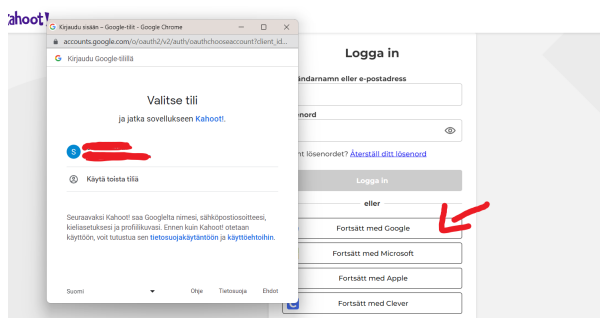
Kahoot!

Kirjaudu sisään – Google-tilit – Google Chrome
accounts.google.com/o/oauth2/v2/auth/oauthchooseaccount?client_id...

Kirjaudu Google-tilillä

Valitse tili
ja jatka sovellukseen Kahoot!.

S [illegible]

Käytä toista tiliä

Seuraavaksi Kahoot! saa Googlelta nimesi, sähköpostiosoitteesi, kieliasetuksesi ja profiilikuvasi. Ennen kuin Kahoot! otetaan käyttöön, voit tutustua sen tietosuojakäytäntöön ja käyttöehtoihin.

Suomi
Ohje
Tietosuoja
Ehdot

Logga in
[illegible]ändarnamn eller e-postadress
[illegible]senord
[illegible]nt lösenordet? Återställ ditt lösenord
Logga in
eller
Fortsätt med Google
Fortsätt med Microsoft
Fortsätt med Apple
Fortsätt med Clever